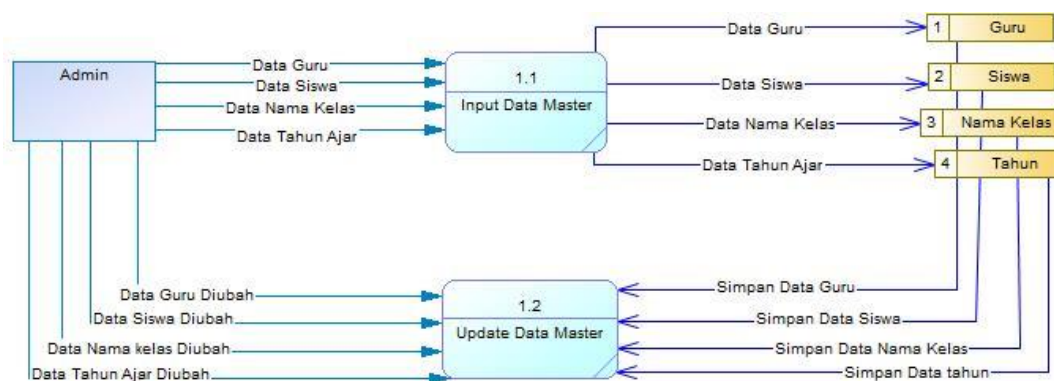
Admin

Data Guru
Data Siswa
Data Nama Kelas
Data Tahun Ajar

1.1
Input Data Master

Data Guru
Data Siswa
Data Nama Kelas
Data Tahun Ajar

1 Guru
2 Siswa
3 Nama Kelas
4 Tahun

Data Guru Diubah
Data Siswa Diubah
Data Nama kelas Diubah
Data Tahun Ajar Diubah

1.2
Update Data Master

Simpan Data Guru
Simpan Data Siswa
Simpan Data Nama Kelas
Simpan Data tahun